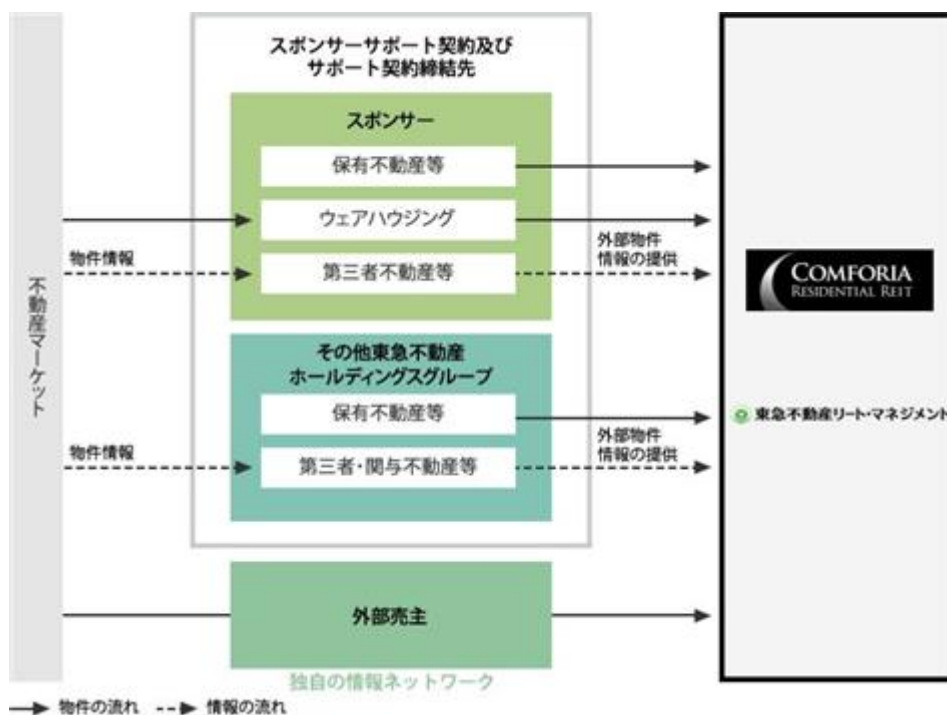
不動産マーケット

スポンサーサポート契約及び サポート契約締結先

スポンサー

保有不動産等

ウェアハウジング

物件情報

第三者不動産等

外部物件 情報の提供

その他東急不動産 ホールディングスグループ

保有不動産等

物件情報

第三者・関与不動産等

外部物件 情報の提供

外部売主

独自の情報ネットワーク

COMFORIA RESIDENTIAL REIT

東急不動産リート・マネジメント

物件の流れ 情報の流れ